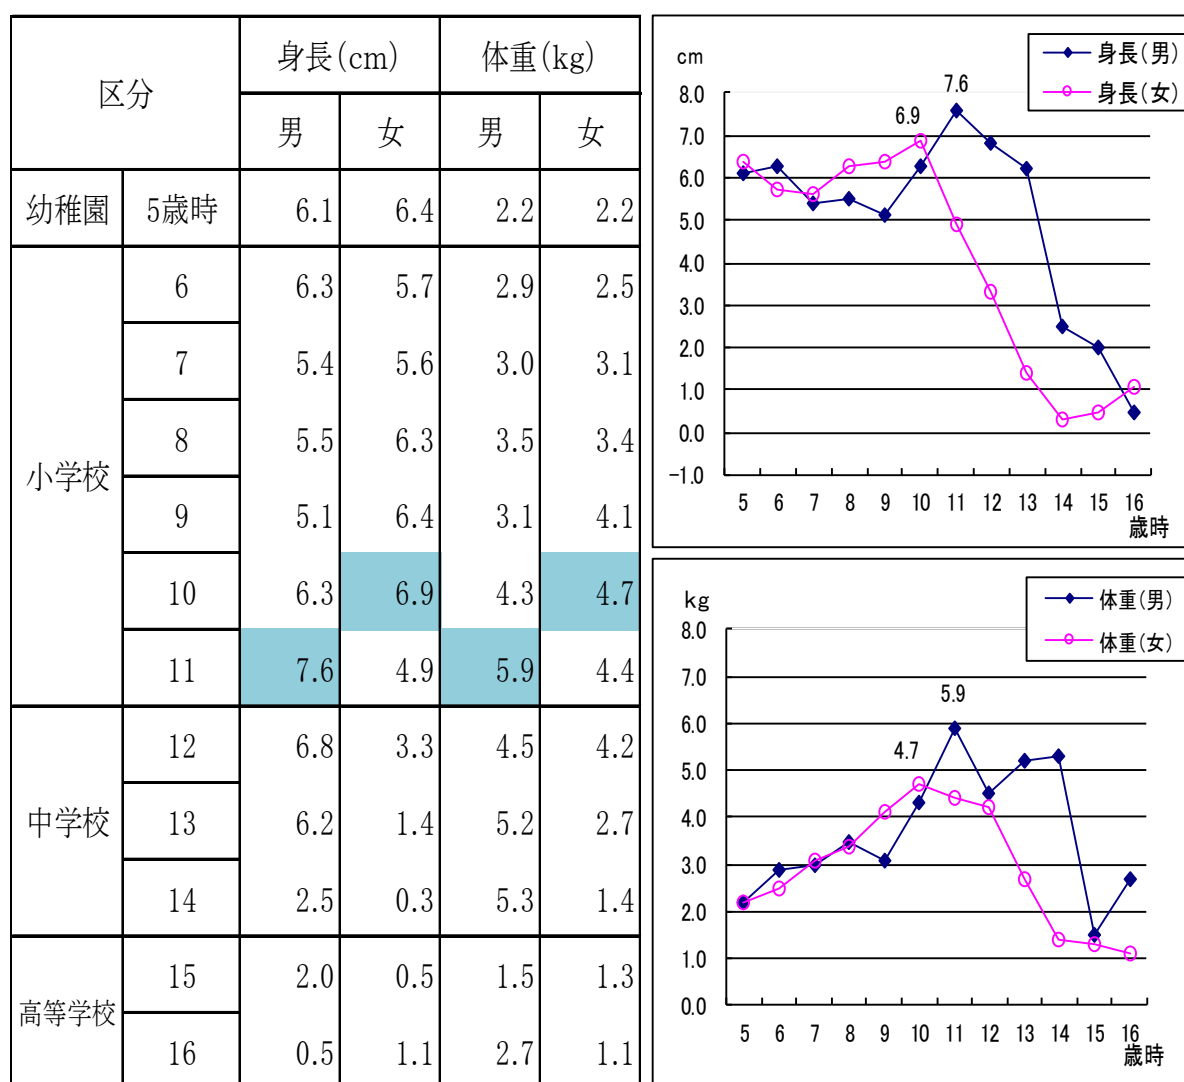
| 区分 | | 身長(cm) 男 | 身長(cm) 女 | 体重(kg) 男 | 体重(kg) 女 |
|---|---|---|---|---|---|
| 幼稚園 | 5歳時 | 6.1 | 6.4 | 2.2 | 2.2 |
| 小学校 | 6 | 6.3 | 5.7 | 2.9 | 2.5 |
| | 7 | 5.4 | 5.6 | 3.0 | 3.1 |
| | 8 | 5.5 | 6.3 | 3.5 | 3.4 |
| | 9 | 5.1 | 6.4 | 3.1 | 4.1 |
| | 10 | 6.3 | 6.9 | 4.3 | 4.7 |
| | 11 | 7.6 | 4.9 | 5.9 | 4.4 |
| 中学校 | 12 | 6.8 | 3.3 | 4.5 | 4.2 |
| | 13 | 6.2 | 1.4 | 5.2 | 2.7 |
| | 14 | 2.5 | 0.3 | 5.3 | 1.4 |
| 高等学校 | 15 | 2.0 | 0.5 | 1.5 | 1.3 |
| | 16 | 0.5 | 1.1 | 2.7 | 1.1 |

cm
身長(男)
身長(女)
8.0 7.0 6.0 5.0 4.0 3.0 2.0 1.0 0.0 −1.0
7.6
6.9
5 6 7 8 9 10 11 12 13 14 15 16
歳時

kg
体重(男)
体重(女)
8.0 7.0 6.0 5.0 4.0 3.0 2.0 1.0 0.0
5.9
4.7
5 6 7 8 9 10 11 12 13 14 15 16
歳時